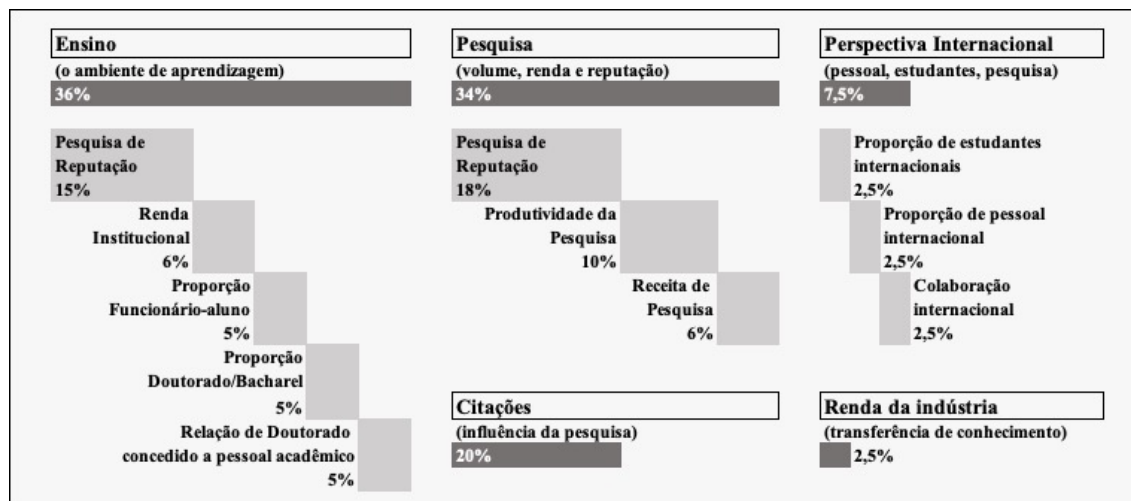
Ensino
(o ambiente de aprendizagem)
36%

Pesquisa de Reputação
15%

Renda Institucional
6%

Proporção Funcionário-aluno
5%

Proporção Doutorado/Bacharel
5%

Relação de Doutorado concedido a pessoal acadêmico
5%

Pesquisa
(volume, renda e reputação)
34%

Pesquisa de Reputação
18%

Produtividade da Pesquisa
10%

Receita de Pesquisa
6%

Citações
(influência da pesquisa)
20%

Perspectiva Internacional
(pessoal, estudantes, pesquisa)
7,5%

Proporção de estudantes internacionais
2,5%

Proporção de pessoal internacional
2,5%

Colaboração internacional
2,5%

Renda da indústria
(transferência de conhecimento)
2,5%